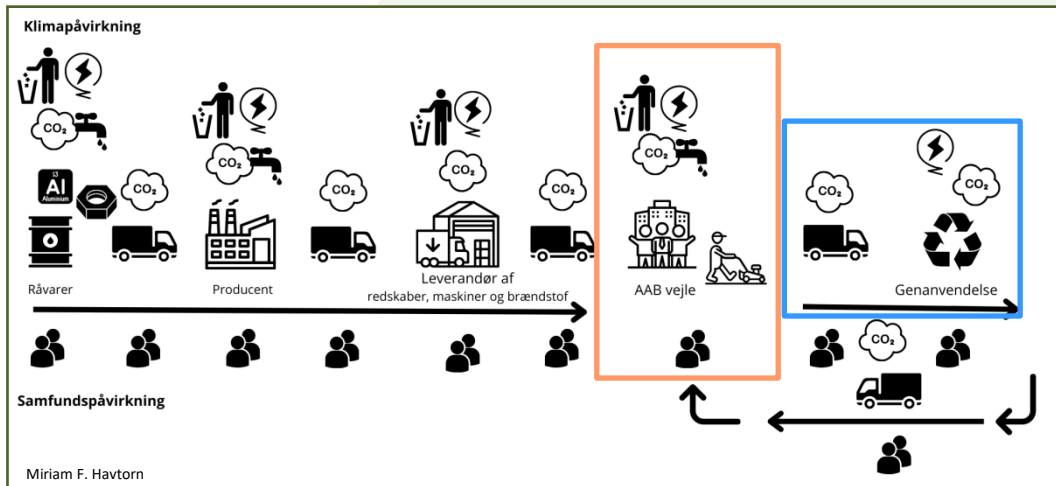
Klimapåvirkning

$CO_2$

13
Al
Aluminium

$CO_2$

Råvarer

$CO_2$

Producent

$CO_2$

$CO_2$

Leverandør af
redskaber, maskiner og brændstof

$CO_2$

$CO_2$

AAB vejle

$CO_2$

$CO_2$

Genanvendelse

$CO_2$

Samfundspåvirkning

Miriam F. Havtorn